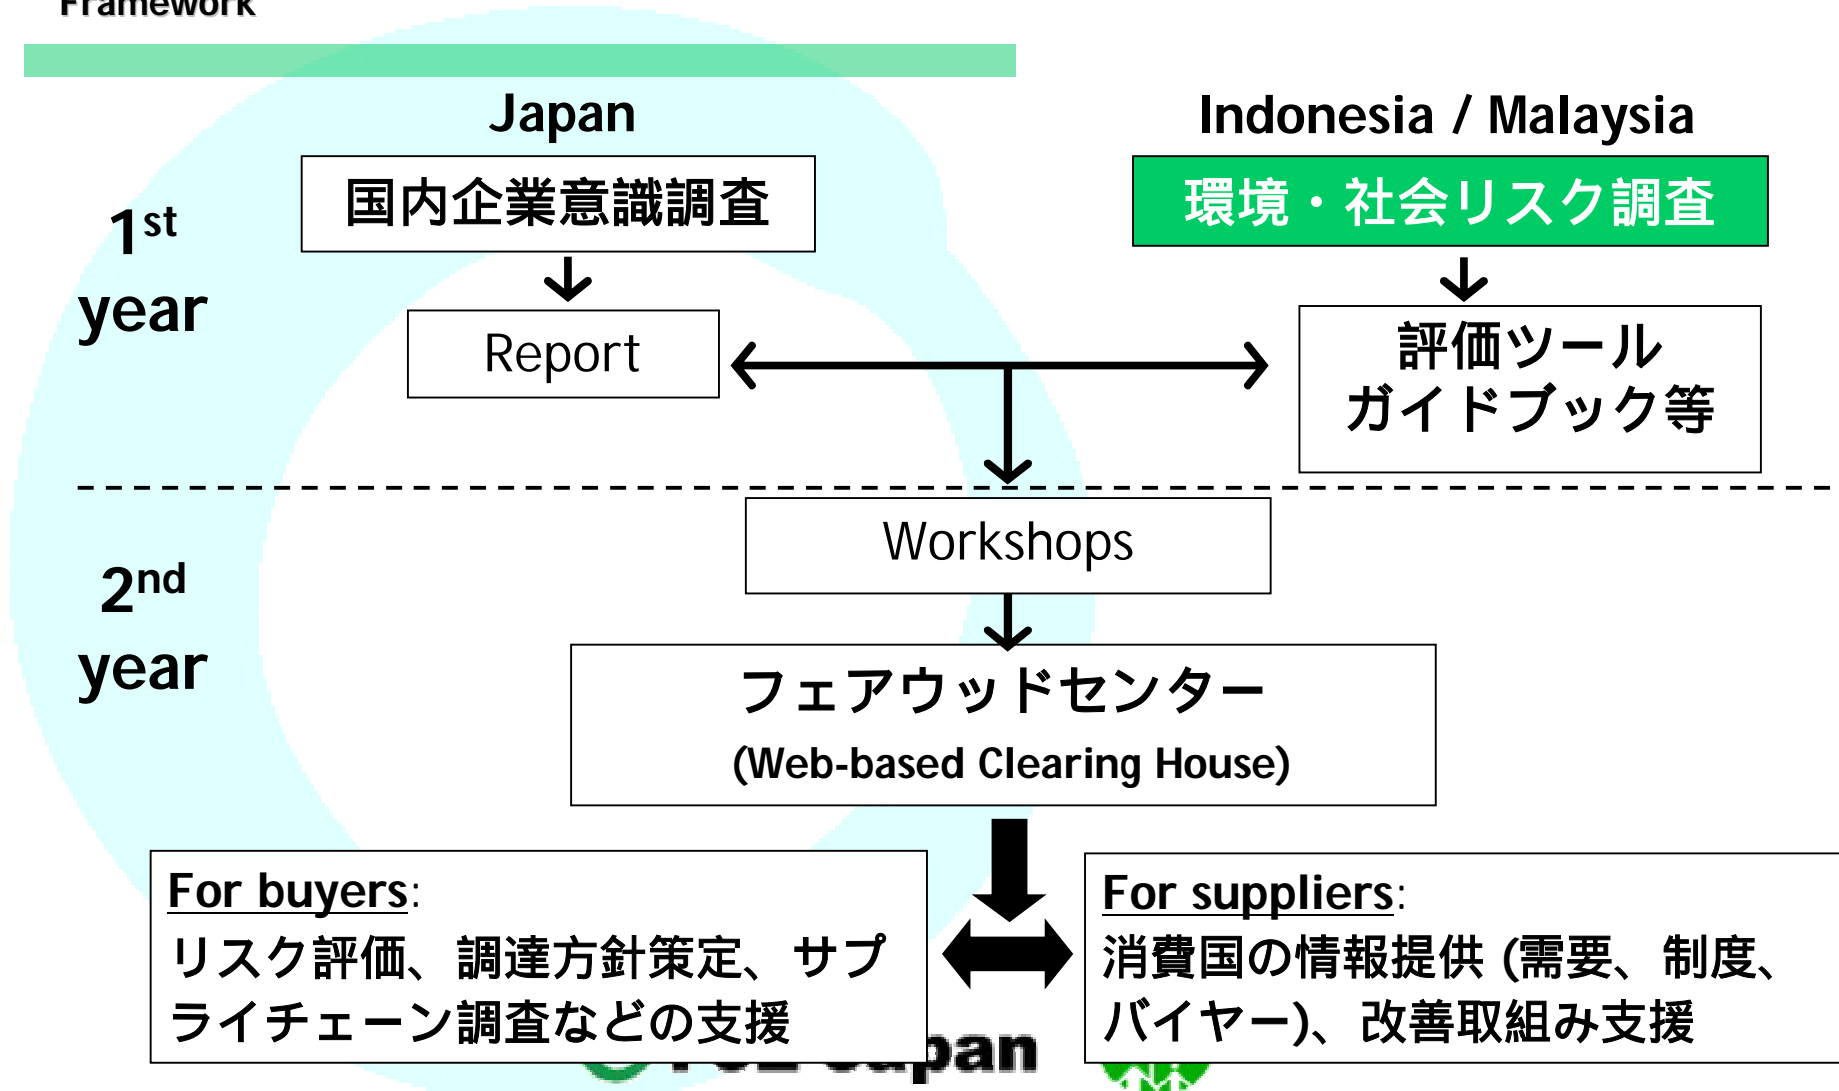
Framework

Japan

Indonesia / Malaysia

$1^{st}$ year

国内企業意識調査

Report

環境・社会リスク調査

評価ツール
ガイドブック等

$2^{nd}$ year

Workshops

フェアウッドセンター
(Web-based Clearing House)

For buyers:
リスク評価、調達方針策定、サプライチェーン調査などの支援

For suppliers:
消費国の情報提供 (需要、制度、バイヤー)、改善取組み支援

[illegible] Japan